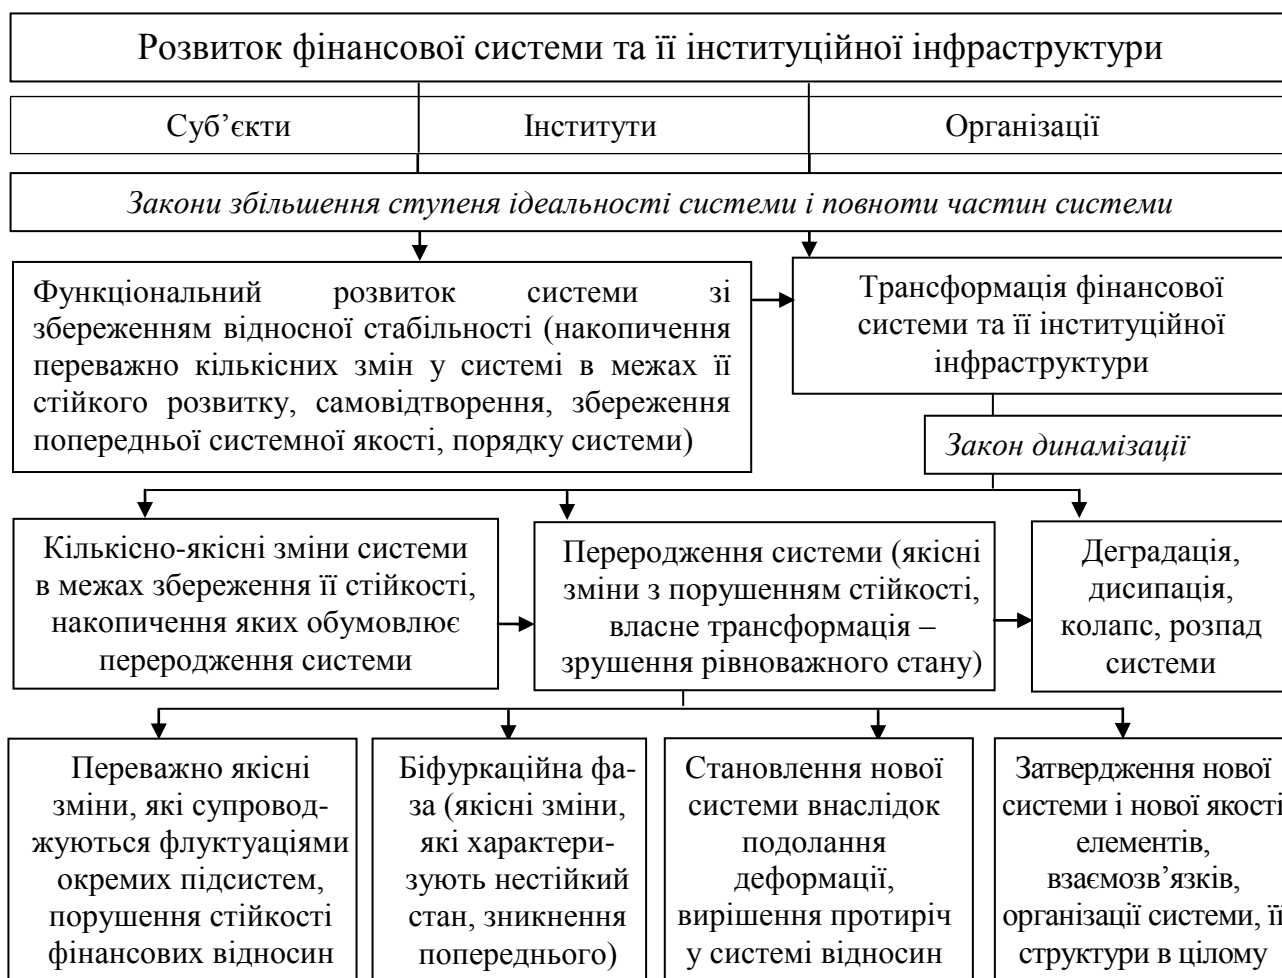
Розвиток фінансової системи та її інституційної інфраструктури

Суб'єкти

Інститути

Організації

Закони збільшення ступеня ідеальності системи і повноти частин системи

Функціональний розвиток системи зі збереженням відносної стабільності (накопичення переважно кількісних змін у системі в межах її стійкого розвитку, самовідтворення, збереження попередньої системної якості, порядку системи)

Трансформація фінансової системи та її інституційної інфраструктури

Закон динамізації

Кількісно-якісні зміни системи в межах збереження її стійкості, накопичення яких обумовлює переродження системи

Переродження системи (якісні зміни з порушенням стійкості, власне трансформація – зрушення рівноважного стану)

Деградація, дисипація, колапс, розпад системи

Переважно якісні зміни, які супроводжуються флуктуаціями окремих підсистем, порушення стійкості фінансових відносин

Біфуркаційна фаза (якісні зміни, які характеризують нестійкий стан, зникнення попереднього)

Становлення нової системи внаслідок подолання деформації, вирішення протиріч у системі відносин

Затвердження нової системи і нової якості елементів, взаємозв'язків, організації системи, її структури в цілому